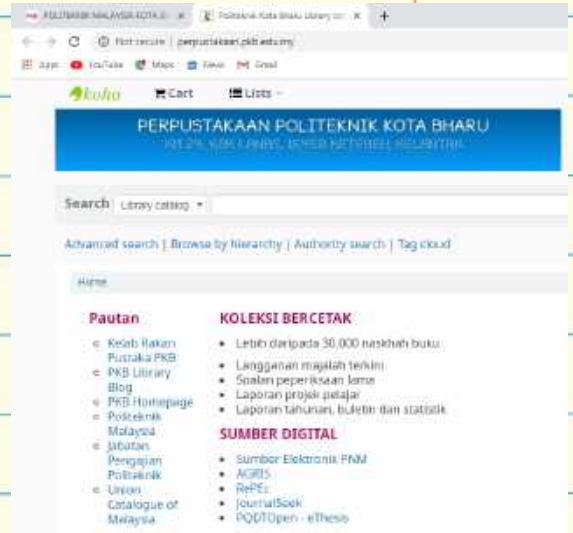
POLITEKNIK MALAYSIA KOTA B × | Politeknik Kota Bharu Library cat × | +

← → C ⓘ Not secure | perpustakaan.pkb.edu.my

Apps YouTube Maps News Gmail

koha Cart Lists

PERPUSTAKAAN POLITEKNIK KOTA BHARU
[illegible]

Search Library catalog

Advanced search | Browse by hierarchy | Authority search | Tag cloud

Home

Pautan

- Kelab Rakan Pustaka PKB
- PKB Library Blog
- PKB Homepage
- Politeknik Malaysia
- Jabatan Pengajian Politeknik
- Union Catalogue of Malaysia

KOLEKSI BERCETAK

- Lebih daripada 30,000 naskhah buku
- Langganan majalah terkini
- Soalan peperiksaan lama
- Laporan projek pelajar
- Laporan tahunan, buletin dan statistik

SUMBER DIGITAL

- Sumber Elektronik PNM
- AGRIS
- RePEc
- JournalSeek
- PQDTOpen - eThesis